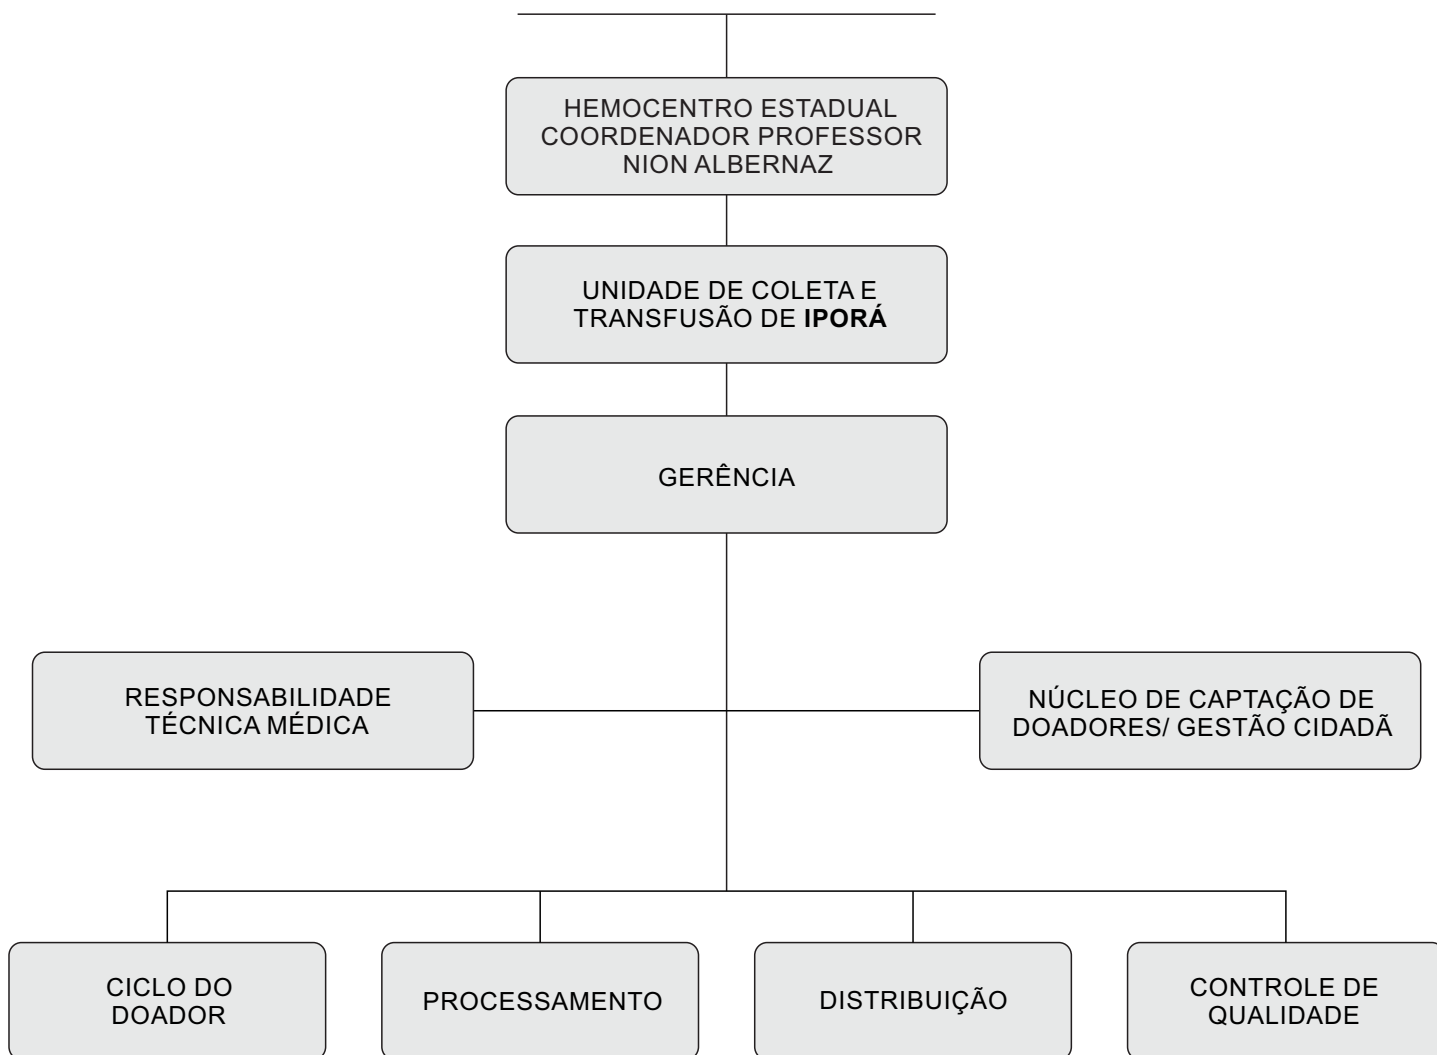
HEMOCENTRO ESTADUAL COORDENADOR PROFESSOR NION ALBERNAZ

UNIDADE DE COLETA E TRANSFUSÃO DE **IPORÁ**

GERÊNCIA

RESPONSABILIDADE TÉCNICA MÉDICA

NÚCLEO DE CAPTAÇÃO DE DOADORES/ GESTÃO CIDADÃ

CICLO DO DOADOR

PROCESSAMENTO

DISTRIBUIÇÃO

CONTROLE DE QUALIDADE